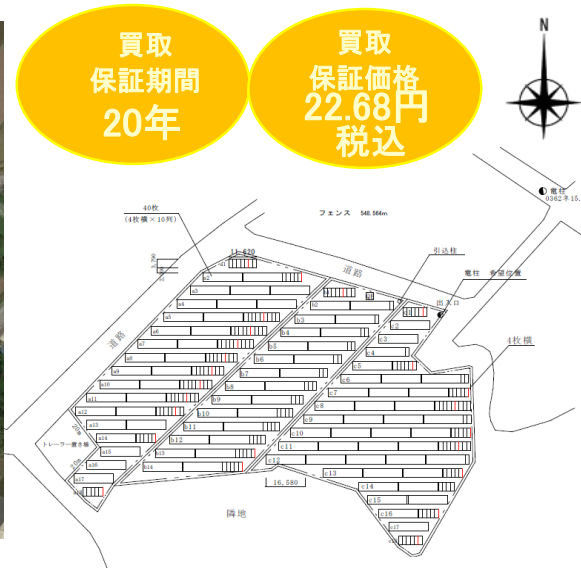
買取
保証期間
20年

買取
保証価格
22.68円
税込

N

電柱
0362ネ15.

フェンス　548.564m

40枚
(4枚横×10列)

11.620

道路

引込柱

電柱　受電位置

図3 □

4枚横

道路

a1
a2
a3
a4
a5
a6
a7
a8
a9
a10
a11
a12
a13
a14
a15
a16
a17
a18

b1
b2
b3
b4
b5
b6
b7
b8
b9
b10
b11
b12
b13
b14

c1
c2
c3
c4
c5
c6
c7
c8
c9
c10
c11
c12
c13
c14
c15
c16
c17

トレーラー置き場

16.580

隣地